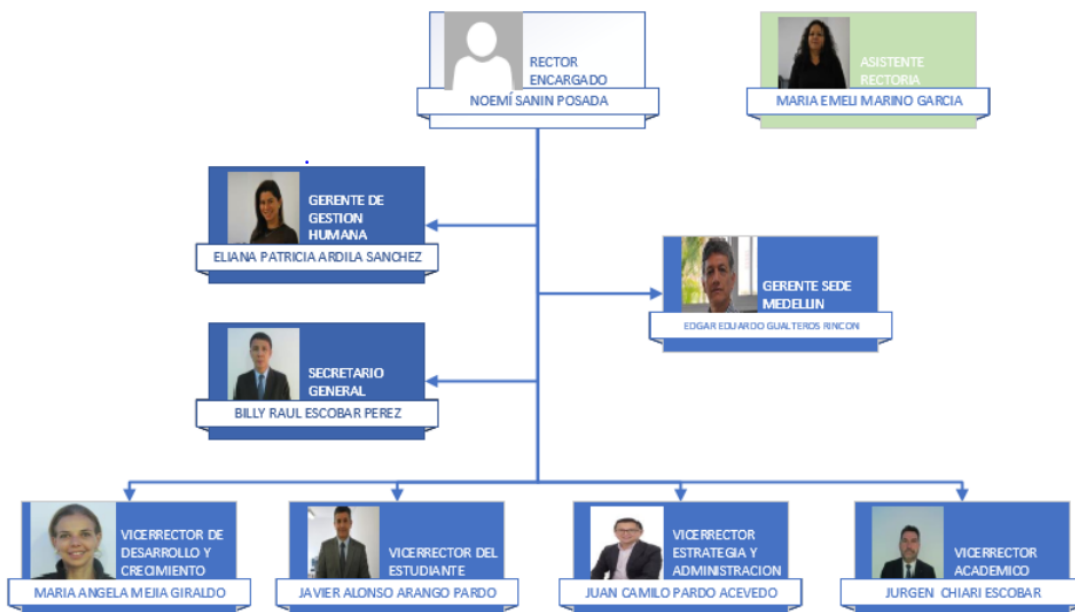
RECTOR ENCARGADO
NOEMÍ SANIN POSADA

ASISTENTE RECTORIA
MARIA EMELI MARINO GARCIA

GERENTE DE GESTION HUMANA
ELIANA PATRICIA ARDILA SANCHEZ

GERENTE SEDE MEDELLIN
EDGAR EDUARDO GUALTEROS RINCON

SECRETARIO GENERAL
BILLY RAUL ESCOBAR PEREZ

VICERRECTOR DE DESARROLLO Y CRECIMIENTO
MARIA ANGELA MEJIA GIRALDO

VICERRECTOR DEL ESTUDIANTE
JAVIER ALONSO ARANGO PARDO

VICERRECTOR ESTRATEGIA Y ADMINISTRACION
JUAN CAMILO PARDO ACEVEDO

VICERRECTOR ACADEMICO
JURGEN CHIARI ESCOBAR